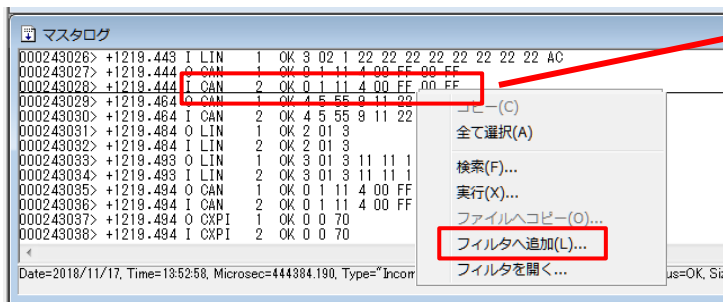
マスタログ

000243026> +1219.443 I LIN 1 OK 3 02 1 22 22 22 22 22 22 22 22 AC
000243027> +1219.444 O CAN 1 OK 0 1 11 4 00 FF 00 FF
000243028> +1219.444 I CAN 2 OK 0 1 11 4 00 FF 00 FF
000243029> +1219.464 O CAN 1 OK 4 5 55 9 11 22
000243030> +1219.464 I CAN 2 OK 4 5 55 9 11 22
000243031> +1219.484 O LIN 1 OK 2 01 3
000243032> +1219.484 I LIN 2 OK 2 01 3
000243033> +1219.493 O LIN 1 OK 3 01 3 11 11 1
000243034> +1219.493 I LIN 2 OK 3 01 3 11 11 1
000243035> +1219.494 O CAN 1 OK 0 1 11 4 00 FF
000243036> +1219.494 I CAN 2 OK 0 1 11 4 00 FF
000243037> +1219.494 O CXPI 1 OK 0 0 70
000243038> +1219.494 I CXPI 2 OK 0 0 70

コピー(C)
全て選択(A)
検索(F)...
実行(X)...
ファイルへコピー(O)...
フィルタへ追加(L)...
フィルタを開く...

Date=2018/11/17, Time=13:52:58, Microsec=444384.190, Type="Incom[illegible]us=OK, Siz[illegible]